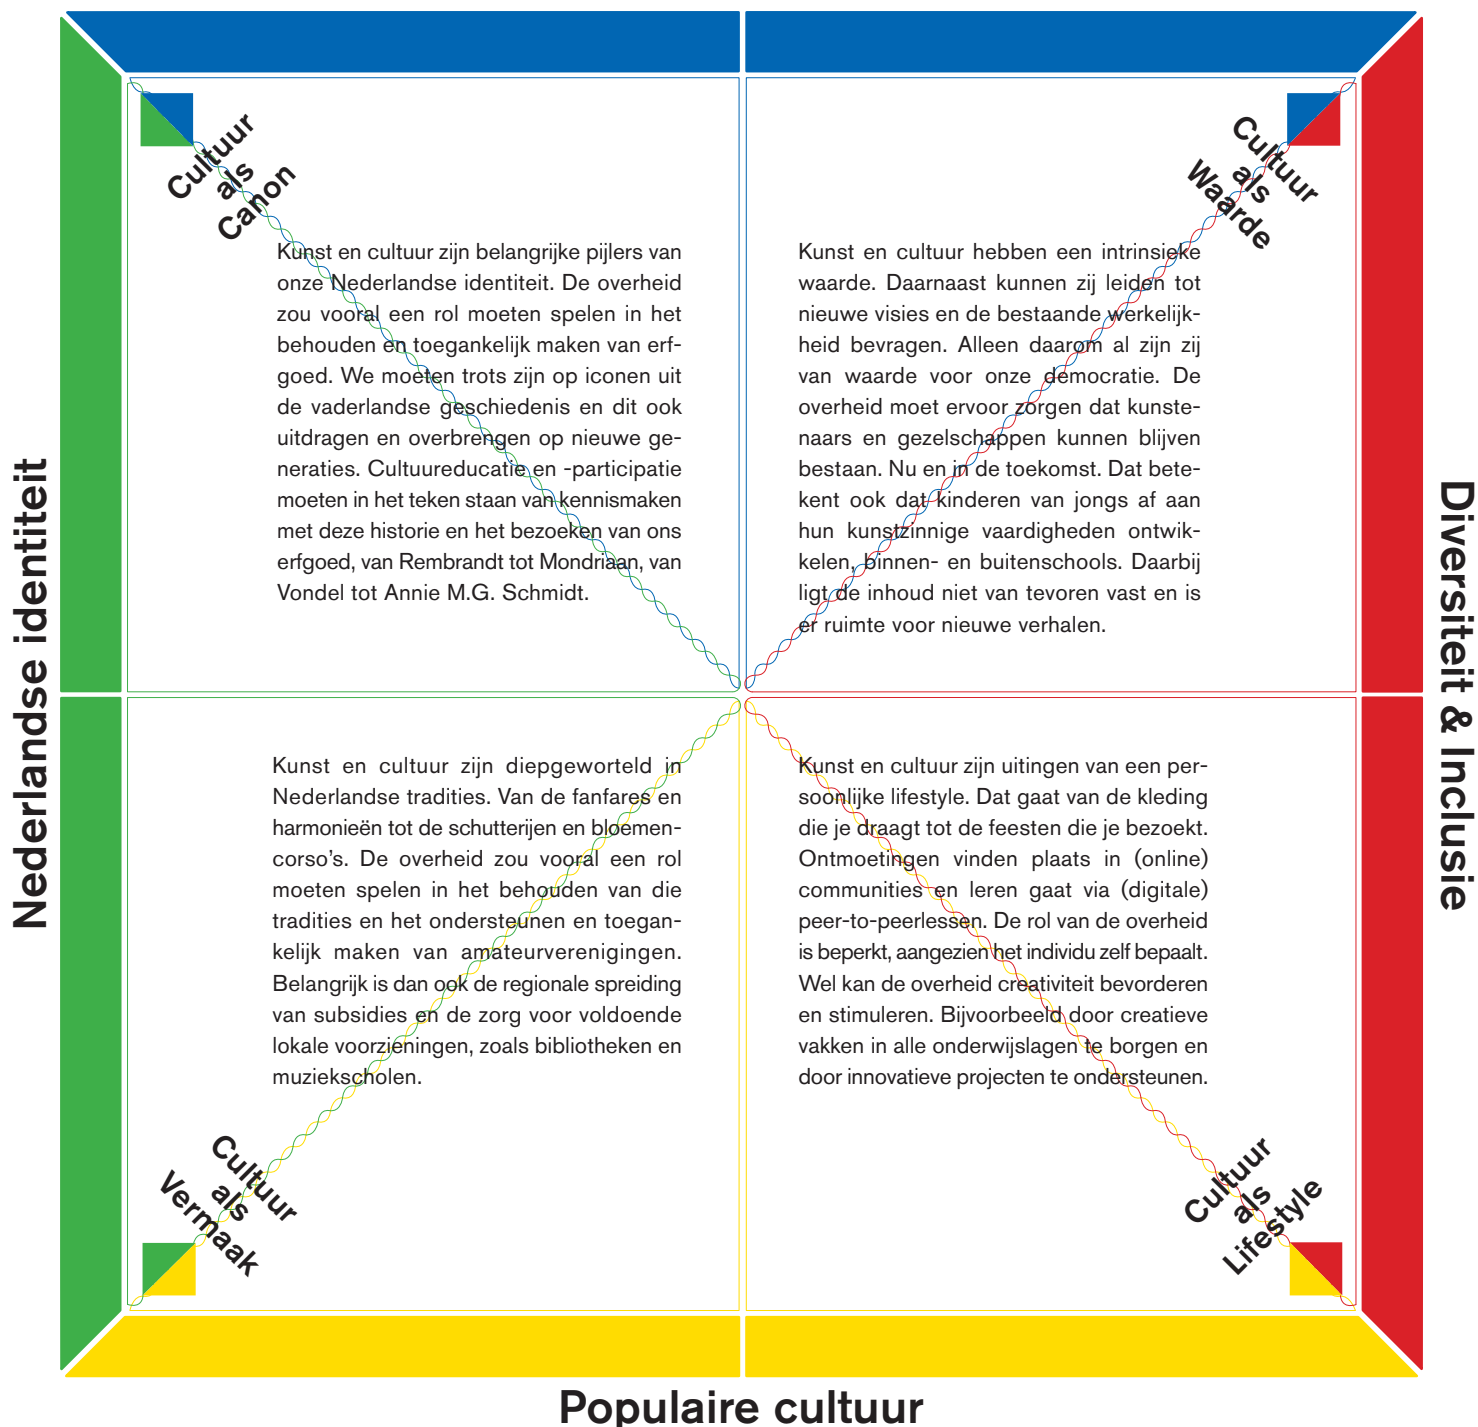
Cultuur als Canon

Kunst en cultuur zijn belangrijke pijlers van onze Nederlandse identiteit. De overheid zou vooral een rol moeten spelen in het behouden en toegankelijk maken van erfgoed. We moeten trots zijn op iconen uit de vaderlandse geschiedenis en dit ook uitdragen en overbrengen op nieuwe generaties. Cultuureducatie en -participatie moeten in het teken staan van kennismaken met deze historie en het bezoeken van ons erfgoed, van Rembrandt tot Mondriaan, van Vondel tot Annie M.G. Schmidt.

Cultuur als Waarde

Kunst en cultuur hebben een intrinsieke waarde. Daarnaast kunnen zij leiden tot nieuwe visies en de bestaande werkelijkheid bevragen. Alleen daarom al zijn zij van waarde voor onze democratie. De overheid moet ervoor zorgen dat kunstenaars en gezelschappen kunnen blijven bestaan. Nu en in de toekomst. Dat betekent ook dat kinderen van jongs af aan hun kunstzinnige vaardigheden ontwikkelen, binnen- en buitenschools. Daarbij ligt de inhoud niet van tevoren vast en is er ruimte voor nieuwe verhalen.

Kunst en cultuur zijn diepgeworteld in Nederlandse tradities. Van de fanfares en harmonieën tot de schutterijen en bloemencorso's. De overheid zou vooral een rol moeten spelen in het behouden van die tradities en het ondersteunen en toegankelijk maken van amateurverenigingen. Belangrijk is dan ook de regionale spreiding van subsidies en de zorg voor voldoende lokale voorzieningen, zoals bibliotheken en muziekscholen.

Cultuur als Vermaak

Kunst en cultuur zijn uitingen van een persoonlijke lifestyle. Dat gaat van de kleding die je draagt tot de feesten die je bezoekt. Ontmoetingen vinden plaats in (online) communities en leren gaat via (digitale) peer-to-peerlessen. De rol van de overheid is beperkt, aangezien het individu zelf bepaalt. Wel kan de overheid creativiteit bevorderen en stimuleren. Bijvoorbeeld door creatieve vakken in alle onderwijslagen te borgen en door innovatieve projecten te ondersteunen.

Cultuur als Lifestyle

Nederlandse identiteit

Diversiteit & Inclusie

Populaire cultuur